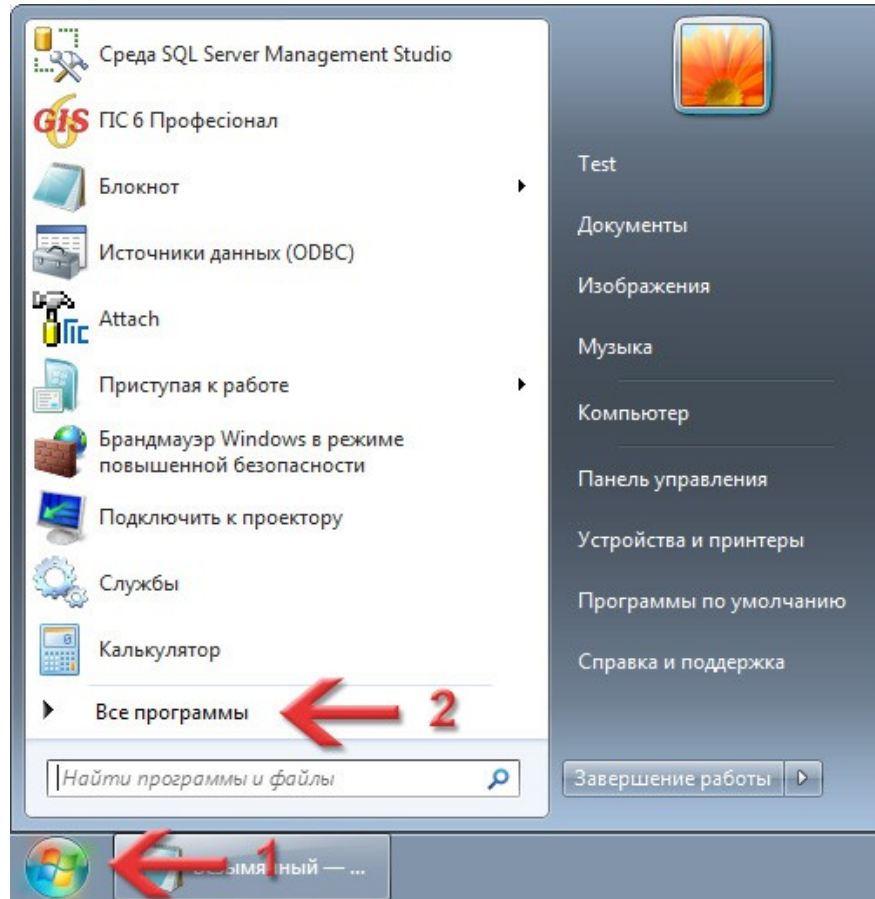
Среда SQL Server Management Studio

GIS ПС 6 Професіонал

Блокнот

Источники данных (ODBC)

Attach

Приступая к работе

Брандмауэр Windows в режиме повышенной безопасности

Подключить к проектору

Службы

Калькулятор

Все программы

2

Найти программы и файлы

Test

Документы

Изображения

Музыка

Компьютер

Панель управления

Устройства и принтеры

Программы по умолчанию

Справка и поддержка

Завершение работы

1

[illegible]ымя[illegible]ный — ...